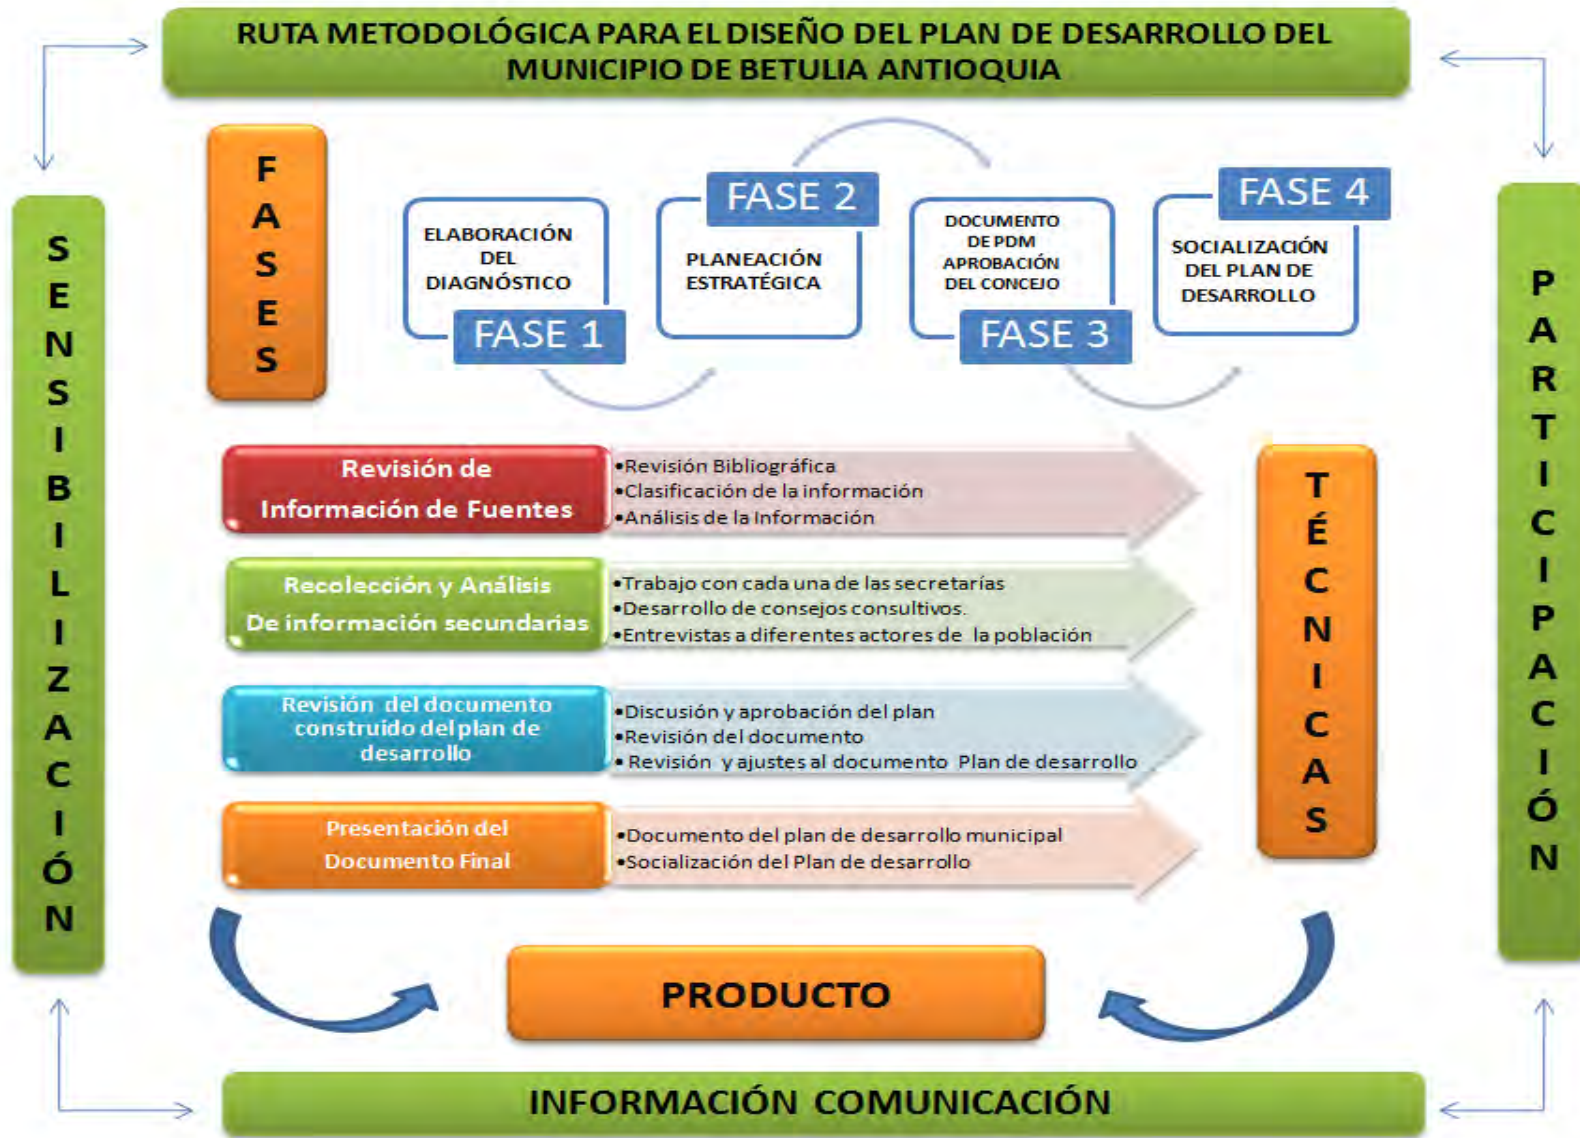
RUTA METODOLÓGICA PARA EL DISEÑO DEL PLAN DE DESARROLLO DEL MUNICIPIO DE BETULIA ANTIOQUIA

SENSIBILIZACIÓN

FASES

ELABORACIÓN DEL DIAGNÓSTICO
FASE 1

FASE 2
PLANEACIÓN ESTRATÉGICA

DOCUMENTO DE PDM APROBACIÓN DEL CONCEJO
FASE 3

FASE 4
SOCIALIZACIÓN DEL PLAN DE DESARROLLO

PARTICIPACIÓN

Revisión de Información de Fuentes
•Revisión Bibliográfica
•Clasificación de la información
•Análisis de la Información

Recolección y Análisis De información secundarias
•Trabajo con cada una de las secretarías
•Desarrollo de consejos consultivos.
•Entrevistas a diferentes actores de la población

Revisión del documento construido del plan de desarrollo
•Discusión y aprobación del plan
•Revisión del documento
• Revisión y ajustes al documento Plan de desarrollo

Presentación del Documento Final
•Documento del plan de desarrollo municipal
•Socialización del Plan de desarrollo

TÉCNICAS

PRODUCTO

INFORMACIÓN COMUNICACIÓN